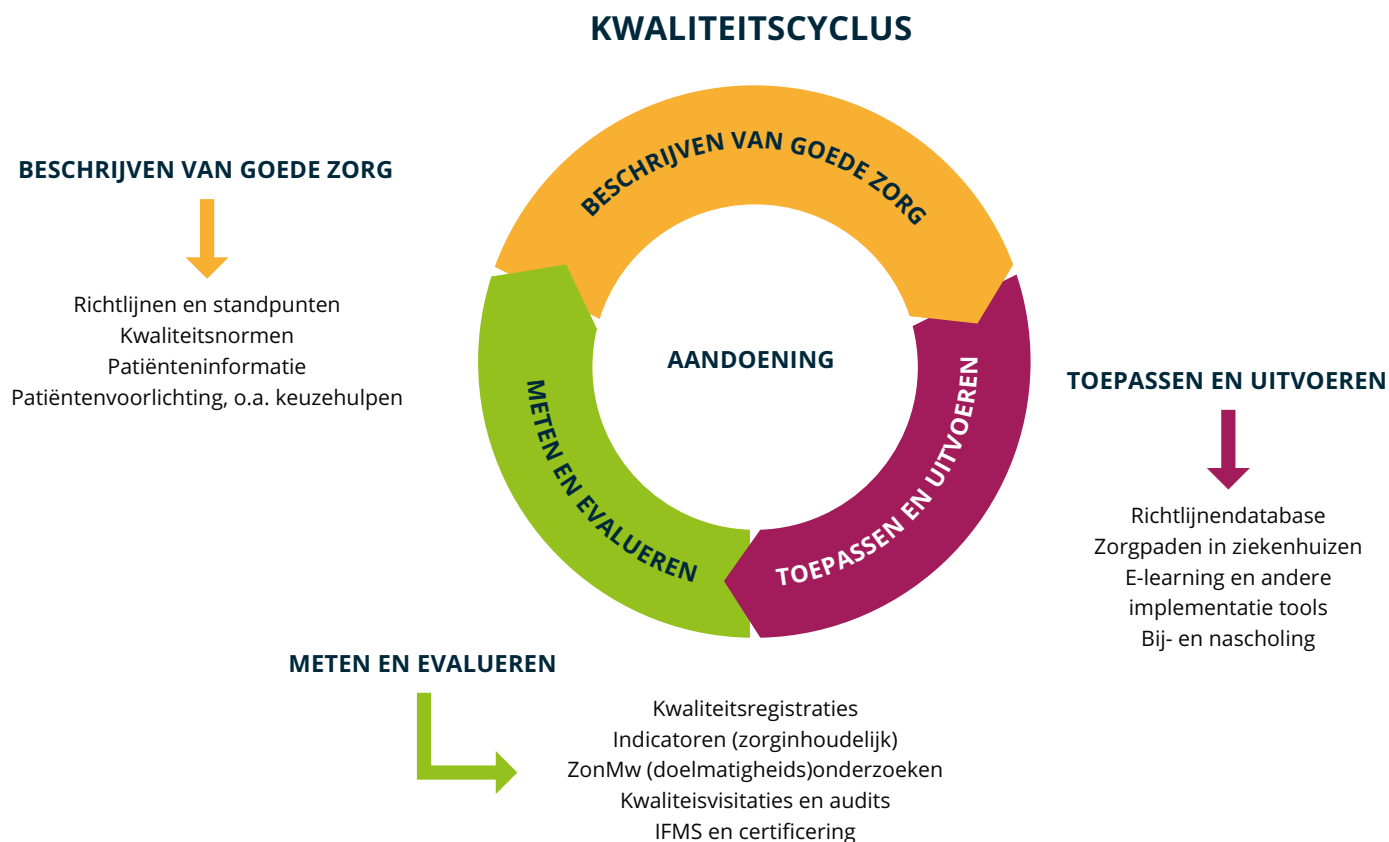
KWALITEITSCYCLUS

BESCHRIJVEN VAN GOEDE ZORG

Richtlijnen en standpunten
Kwaliteitsnormen
Patiënteninformatie
Patiëntenvoorlichting, o.a. keuzehulpen

BESCHRIJVEN VAN GOEDE ZORG

AANDOENING

METEN EN EVALUEREN

TOEPASSEN EN UITVOEREN

TOEPASSEN EN UITVOEREN

Richtlijnendatabase
Zorgpaden in ziekenhuizen
E-learning en andere implementatie tools
Bij- en nascholing

METEN EN EVALUEREN

Kwaliteitsregistraties
Indicatoren (zorginhoudelijk)
ZonMw (doelmatigheids)onderzoeken
Kwaliteisvisitaties en audits
IFMS en certificering